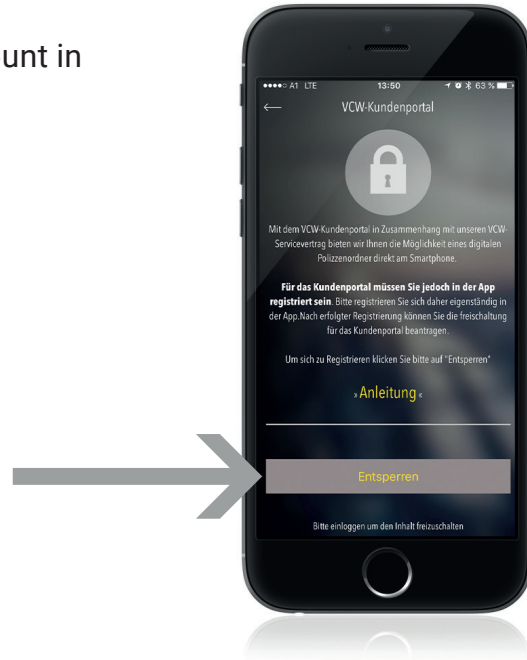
unt in

●●●●○ A1 LTE 13:50 63 %

VCW-Kundenportal

Mit dem VCW-Kundenportal in Zusammenhang mit unseren VCW-Servicevertrag bieten wir Ihnen die Möglichkeit eines digitalen Polizzenordner direkt am Smartphone.

**Für das Kundenportal müssen Sie jedoch in der App registriert sein**. Bitte registrieren Sie sich daher eigenständig in der App.Nach erfolgter Registrierung können Sie die freischaltung für das Kundenportal beantragen.

Um sich zu Registrieren klicken Sie bitte auf "Entsperren"

» Anleitung «

Entsperren

Bitte einloggen um den Inhalt freizuschalten